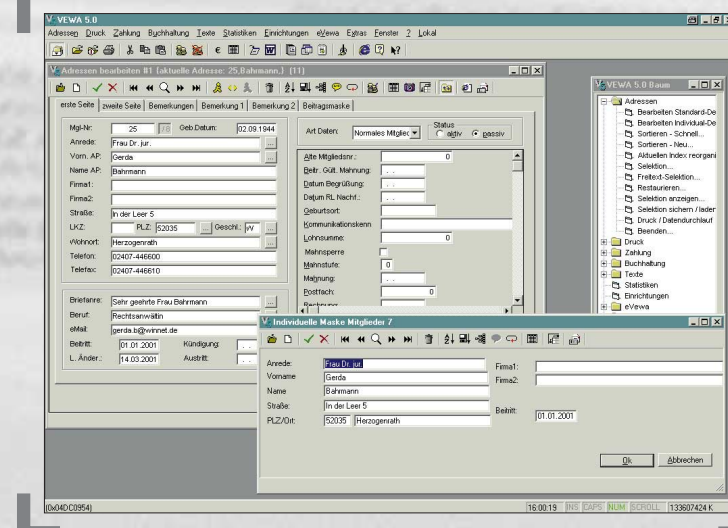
VEWA 5.0
Adressen Druck Zahlung Buchhaltung Texte Statistiken Einrichtungen eVewa Extras Fenster ? Lokal

Adressen bearbeiten #1 (aktuelle Adresse: 25,Bahmann,) (1)

erste Seite | zweite Seite | Bemerkungen | Bemerkung 1 | Bemerkung 2 | Beitragsmaske

Mgl-Nr: 25 Geb.Datum: 02.09.1944
Anrede: Frau Dr. jur.
Vorn. AP: Gerda
Name AP: Bahmann
Firma1:
Firma2:
Straße: In der Leer 5
LKZ: PLZ: 52035 Geschl.: w
Wohnort: Herzogenrath
Telefon: 02407-446600
Telefax: 02407-446610

Briefanre: Sehr geehrte Frau Bahmann
Beruf: Rechtsanwältin
eMail: gerda.b@winnet.de
Beitritt: 01.01.2001 Kündigung:
L. Änder.: 14.03.2001 Austritt:

Art Daten: Normales Mitglied
Status
aktiv passiv

Alte Mitgliedsnr.: 0
Beitr. Gült. Mahnung:
Datum Begrüßung:
Datum RL Nachf.:
Geburtsort:
Kommunikationskenn
Lohnsumme: 0
Mahnsperre
Mahnstufe: 0
Mahnung:
Postfach: 0
Rechnung:

VEWA 5.0 Baum
Adressen
Bearbeiten Standard-De
Bearbeiten Individual-De
Sortieren - Schnell...
Sortieren - Neu...
Aktuellen Index reorgani
Selektion...
Freitext-Selektion...
Restaurieren...
Selektion anzeigen...
Selektion sichern / laden
Druck / Datendurchlauf
Beenden...
Druck
Zahlung
Buchhaltung
Texte
Statistiken
Einrichtungen
eVewa

Individuelle Maske Mitglieder 7
Anrede: Frau Dr. jur.
Vorname: Gerda
Name: Bahmann
Straße: In der Leer 5
PLZ/Ort: 52035 Herzogenrath
Firma1:
Firma2:
Beitritt: 01.01.2001
Ok Abbrechen

(0x04DC0954) 16:00:19 INS CAPS NUM SCROLL 133607424 K